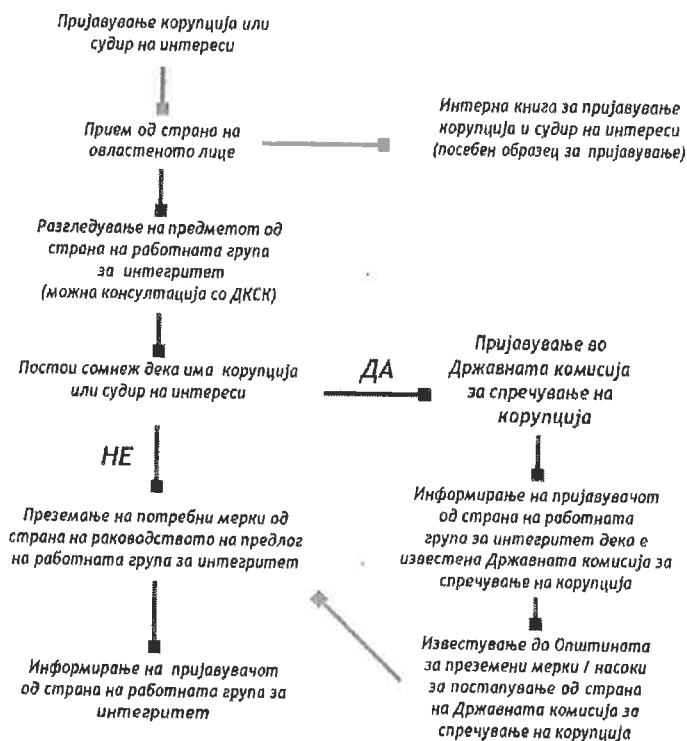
Пријавување корупција или судир на интереси

Прием од страна на овластеното лице

Интерна книга за пријавување корупција и судир на интереси (посебен образец за пријавување)

Разгледување на предметот од страна на работната група за интегритет (можна консултација со ДКСК)

Постои сомнеж дека има корупција или судир на интереси

ДА

Пријавување во Државната комисија за спречување на корупција

НЕ

Преземање на потребни мерки од страна на раководството на предлог на работната група за интегритет

Информирање на пријавувачот од страна на работната група за интегритет дека е известена Државната комисија за спречување на корупција

Информирање на пријавувачот од страна на работната група за интегритет

Известување до Општината за преземени мерки / насоки за постапување од страна на Државната комисија за спречување на корупција